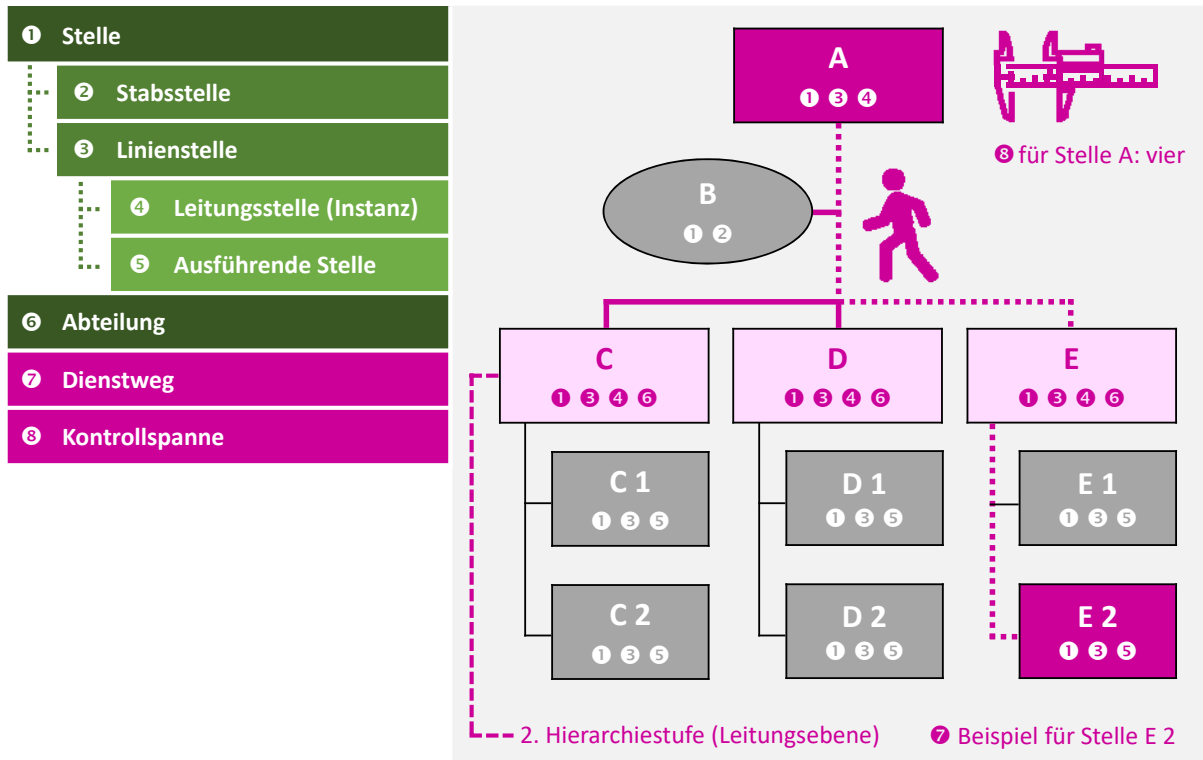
❶ Stelle

❷ Stabsstelle

❸ Linienstelle

❹ Leitungsstelle (Instanz)

❺ Ausführende Stelle

❻ Abteilung

❼ Dienstweg

❽ Kontrollspanne

A
❶ ❸ ❹

❽ für Stelle A: vier

B
❶ ❷

C
❶ ❸ ❹ ❻

D
❶ ❸ ❹ ❻

E
❶ ❸ ❹ ❻

C 1
❶ ❸ ❺

D 1
❶ ❸ ❺

E 1
❶ ❸ ❺

C 2
❶ ❸ ❺

D 2
❶ ❸ ❺

E 2
❶ ❸ ❺

2. Hierarchiestufe (Leitungsebene)

❼ Beispiel für Stelle E 2